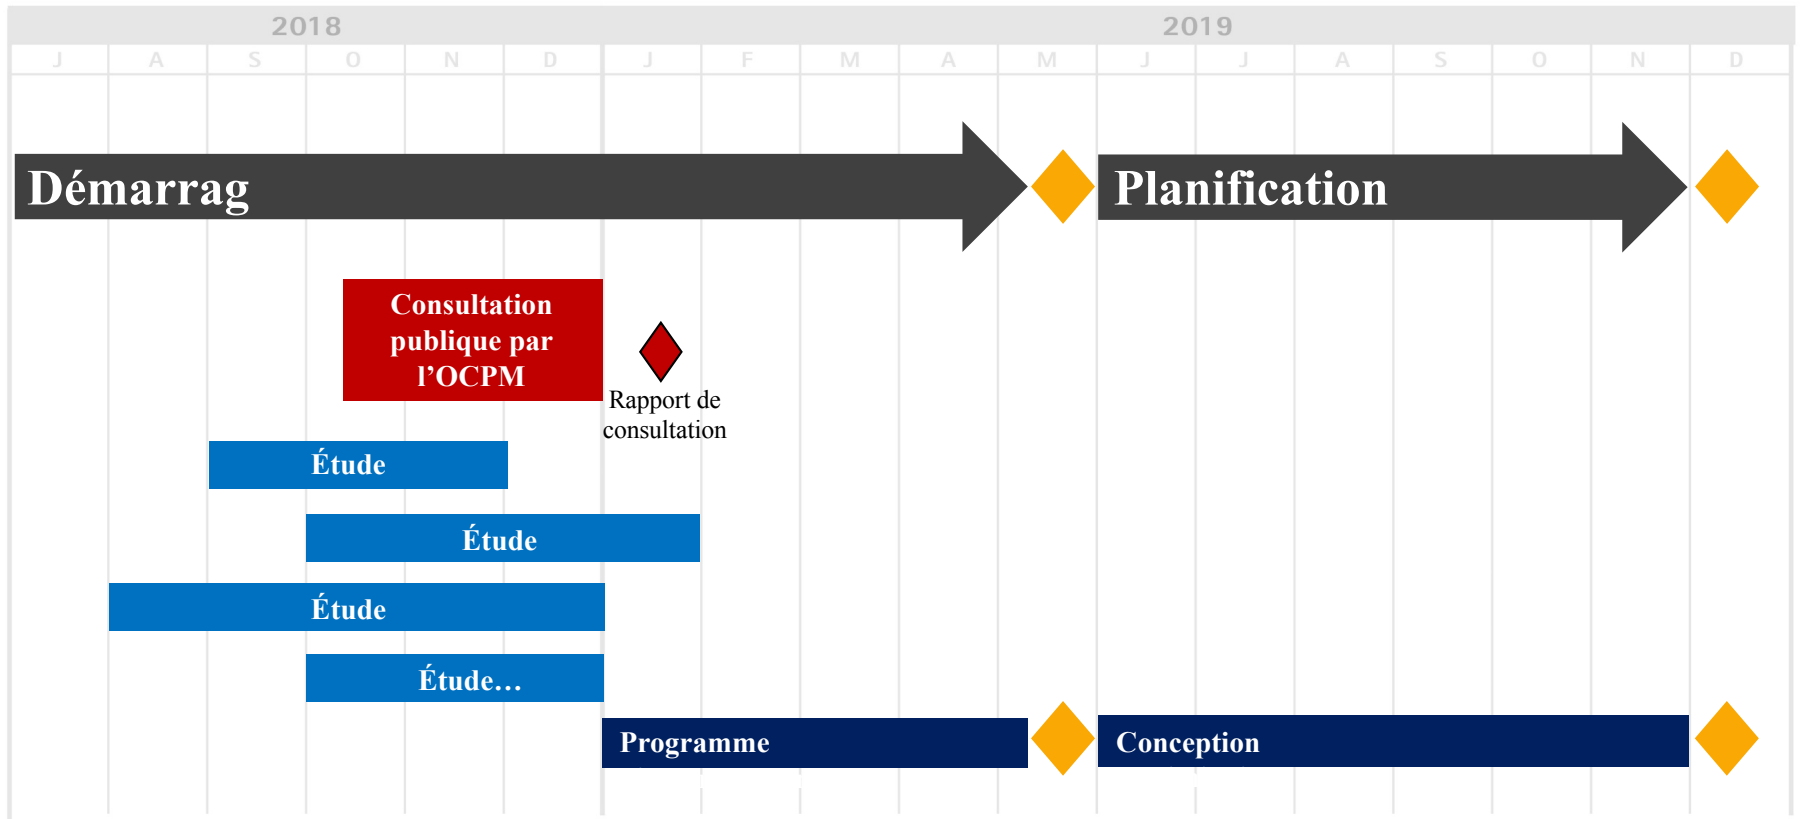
| 2018 | | | | | | 2019 | | | | | | | | | | | |
|---|---|---|---|---|---|---|---|---|---|---|---|---|---|---|---|---|---|
| J | A | S | O | N | D | J | F | M | A | M | J | J | A | S | O | N | D |

Démarrag

Planification

Consultation publique par l'OCPM

Rapport de consultation

Étude

Étude

Étude

Étude…

Programme

Conception